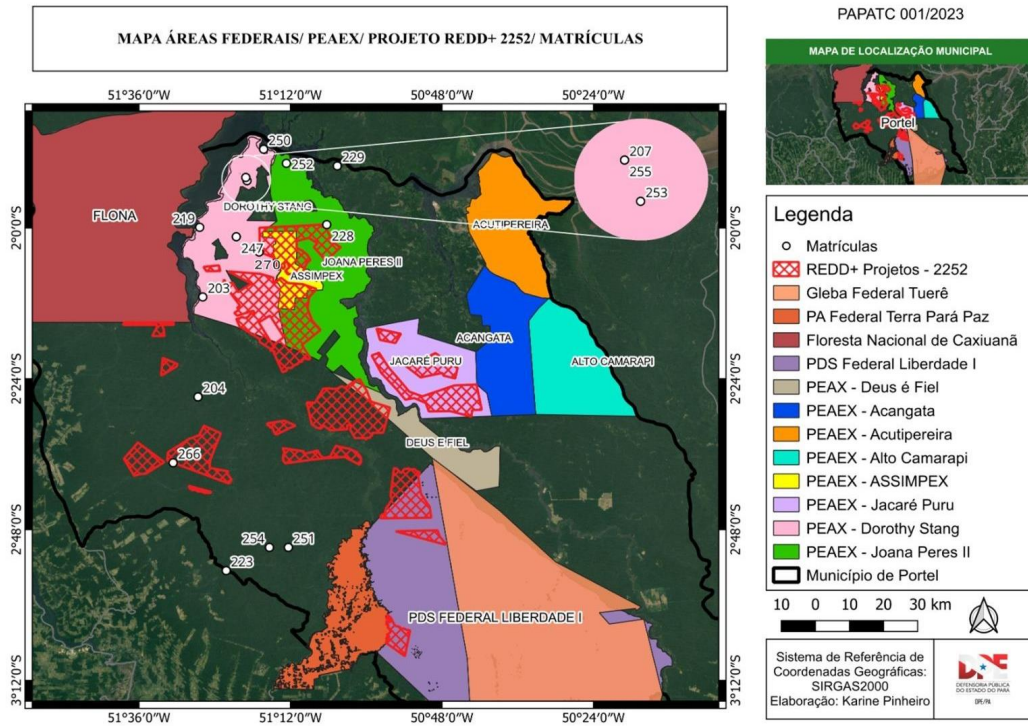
MAPA ÁREAS FEDERAIS/ PEAEX/ PROJETO REDD+ 2252/ MATRÍCULAS

PAPATC 001/2023

MAPA DE LOCALIZAÇÃO MUNICIPAL

Portel

51°36'0"W 51°12'0"W 50°48'0"W 50°24'0"W

2°0'0"S 2°24'0"S 2°48'0"S 3°12'0"S

250
252
229
207
255
253
FLONA
219
DOROTHY STANG
228
247
270
JOANA PERES II
ASSIMPEX
203
ACUTIPEREIRA
ACANGATA
JACARÉ PURU
ALTO CAMARAPI
204
DEUS E FIEL
266
254
251
223
PDS FEDERAL LIBERDADE I

Legenda
Matrículas
REDD+ Projetos - 2252
Gleba Federal Tuerê
PA Federal Terra Pará Paz
Floresta Nacional de Caxiuanã
PDS Federal Liberdade I
PEAX - Deus é Fiel
PEAEX - Acangata
PEAEX - Acutipereira
PEAEX - Alto Camarapi
PEAEX - ASSIMPEX
PEAEX - Jacaré Puru
PEAX - Dorothy Stang
PEAEX - Joana Peres II
Município de Portel

10 0 10 20 30 km

Sistema de Referência de Coordenadas Geográficas: SIRGAS2000
Elaboração: Karine Pinheiro

DEFENSORIA PÚBLICA DO ESTADO DO PARÁ
DPE/PA